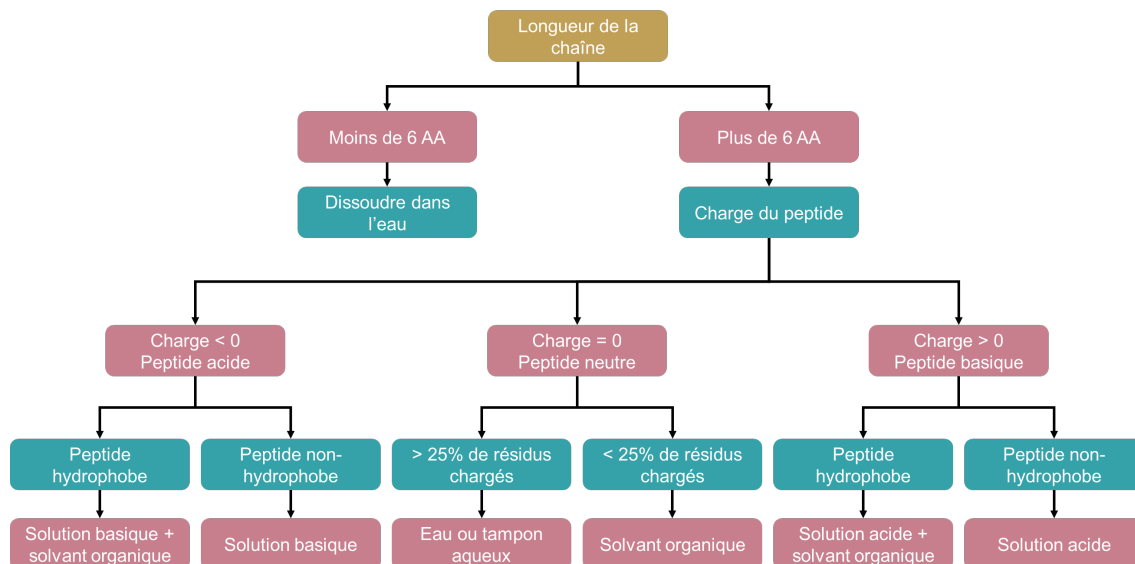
Longueur de la chaîne

Moins de 6 AA

Plus de 6 AA

Dissoudre dans l'eau

Charge du peptide

Charge < 0
Peptide acide

Charge = 0
Peptide neutre

Charge > 0
Peptide basique

Peptide hydrophobe

Peptide non-hydrophobe

> 25% de résidus chargés

< 25% de résidus chargés

Peptide hydrophobe

Peptide non-hydrophobe

Solution basique + solvant organique

Solution basique

Eau ou tampon aqueux

Solvant organique

Solution acide + solvant organique

Solution acide